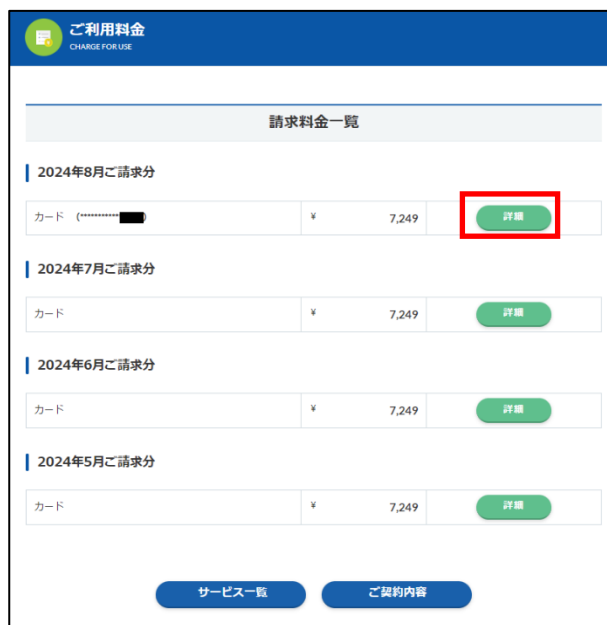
ご利用料金
CHARGE FOR USE

請求料金一覧

2024年8月ご請求分

| カード （************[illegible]） | ¥ 7,249 | 詳細 |
|---|---|---|

2024年7月ご請求分

| カード | ¥ 7,249 | 詳細 |
|---|---|---|

2024年6月ご請求分

| カード | ¥ 7,249 | 詳細 |
|---|---|---|

2024年5月ご請求分

| カード | ¥ 7,249 | 詳細 |
|---|---|---|

サービス一覧　ご契約内容